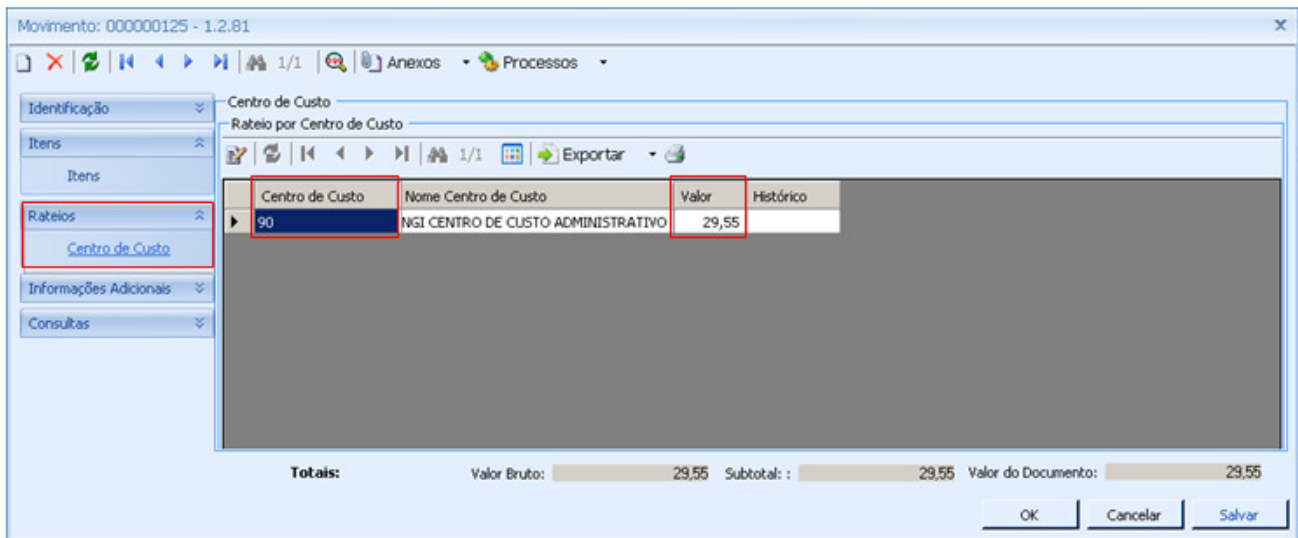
Movimento: 000000125 - 1.2.81

1/1 Anexos Processos

Identificação

Itens

Itens

Rateios

Centro de Custo

Informações Adicionais

Consultas

Centro de Custo

Rateio por Centro de Custo

1/1 Exportar

| Centro de Custo | Nome Centro de Custo | Valor | Histórico |
|---|---|---|---|
| 90 | NGI CENTRO DE CUSTO ADMINISTRATIVO | 29,55 | |

Totais: Valor Bruto: 29,55 Subtotal: : 29,55 Valor do Documento: 29,55

OK Cancelar Salvar